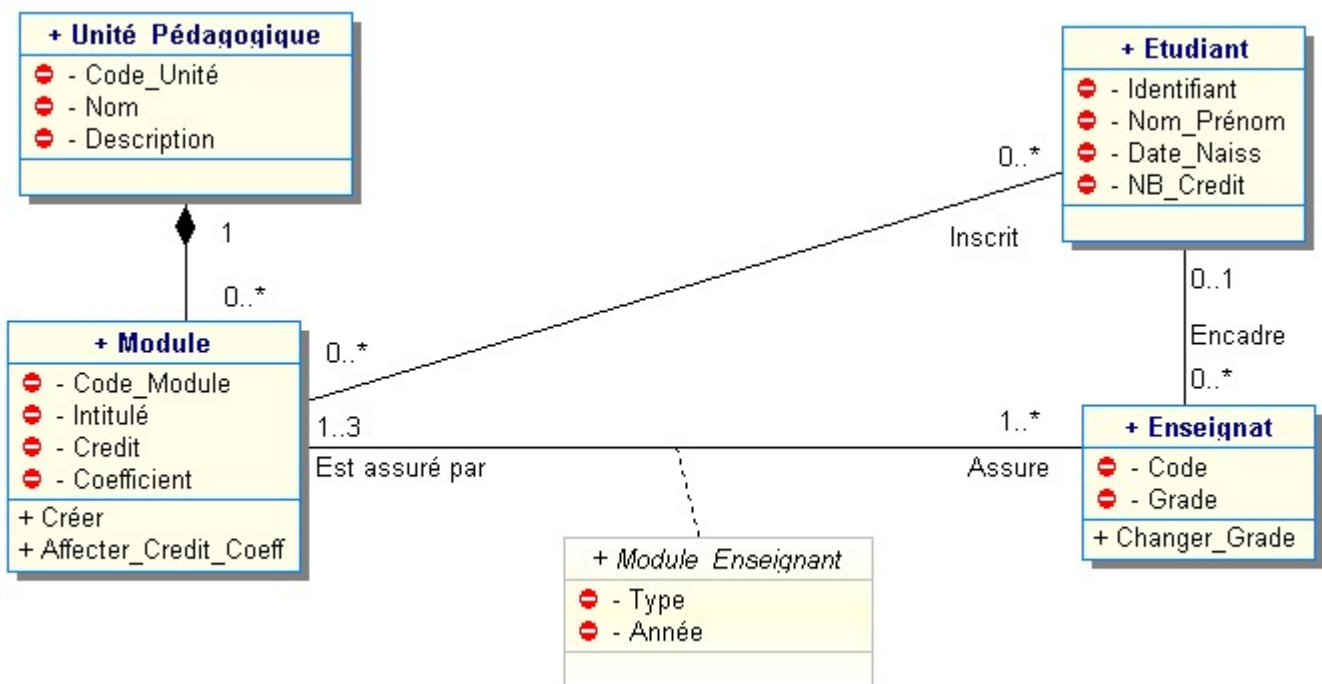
+ Unité Pédagogique
- Code_Unité
- Nom
- Description

+ Etudiant
- Identifiant
- Nom_Prénom
- Date_Naiss
- NB_Credit

1
0..*
0..*
Inscrit
0..1
Encadre
0..*

+ Module
- Code_Module
- Intitulé
- Credit
- Coefficient
+ Créer
+ Affecter_Credit_Coeff

0..*
1..3
Est assuré par
1..*
Assure

+ Enseignat
- Code
- Grade
+ Changer_Grade

+ Module_Enseignant
- Type
- Année